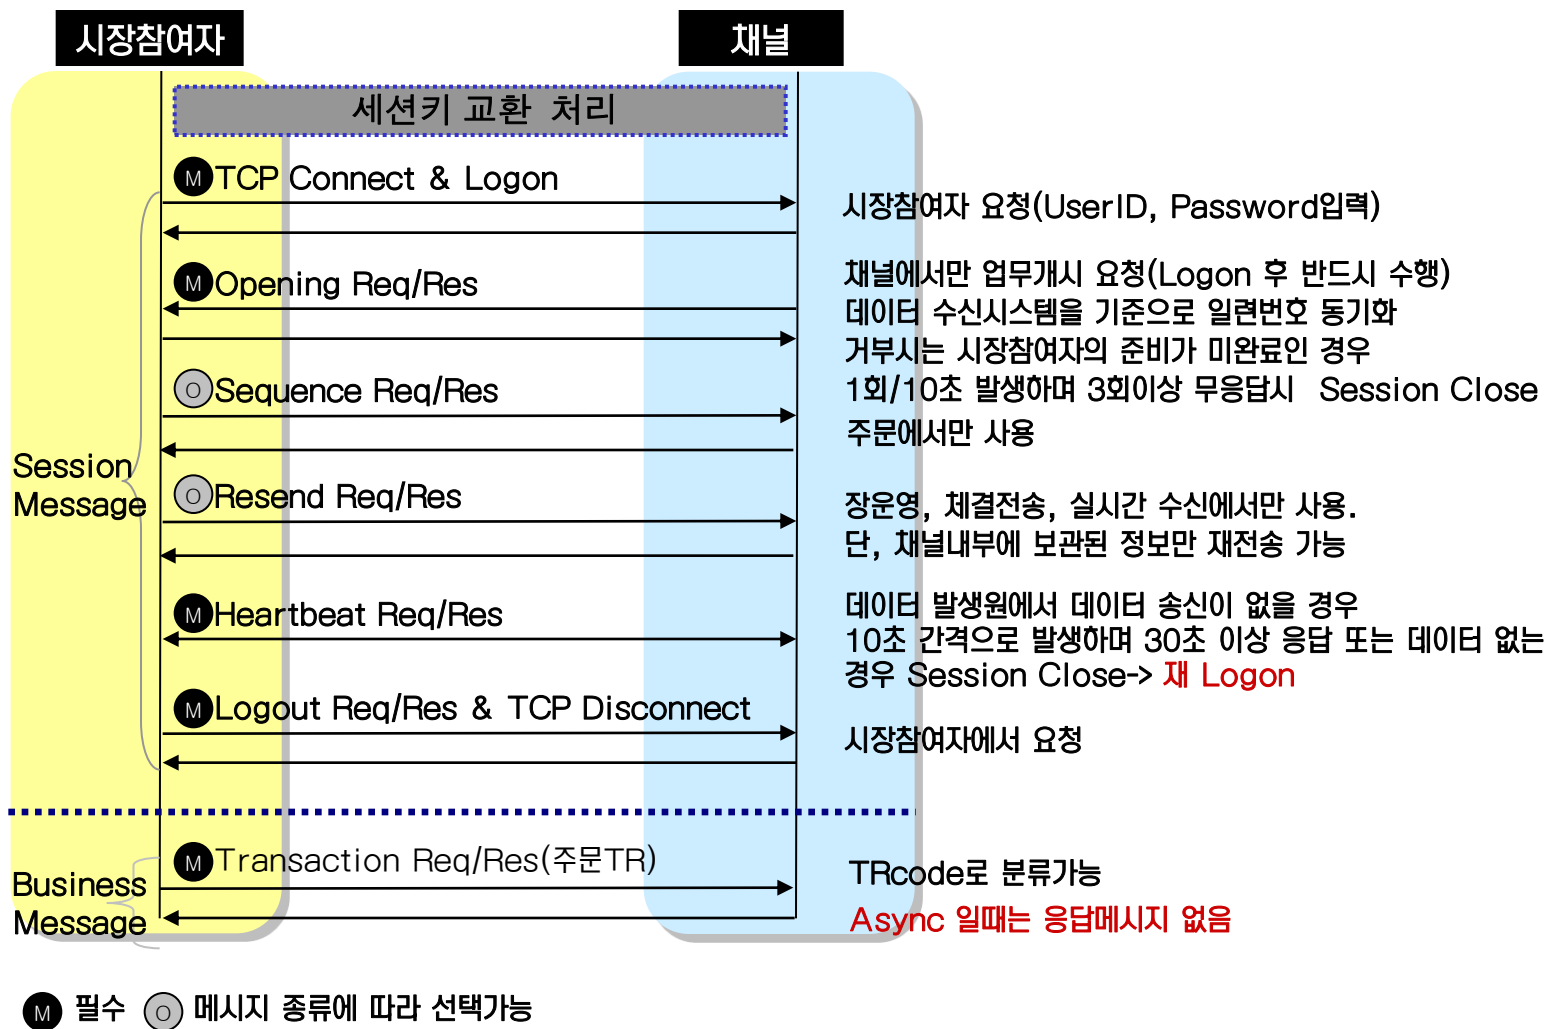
시장참여자

채널

세션키 교환 처리

M TCP Connect & Logon

시장참여자 요청(UserID, Password입력)

M Opening Req/Res

채널에서만 업무개시 요청(Logon 후 반드시 수행)
데이터 수신시스템을 기준으로 일련번호 동기화
거부시는 시장참여자의 준비가 미완료인 경우
1회/10초 발생하며 3회이상 무응답시 Session Close

O Sequence Req/Res

주문에서만 사용

Session Message

O Resend Req/Res

장운영, 체결전송, 실시간 수신에서만 사용.
단, 채널내부에 보관된 정보만 재전송 가능

M Heartbeat Req/Res

데이터 발생원에서 데이터 송신이 없을 경우
10초 간격으로 발생하며 30초 이상 응답 또는 데이터 없는 경우 Session Close-> 재 Logon

M Logout Req/Res & TCP Disconnect

시장참여자에서 요청

M Transaction Req/Res(주문TR)

Business Message

TRcode로 분류가능
Async 일때는 응답메시지 없음

M 필수 O 메시지 종류에 따라 선택가능